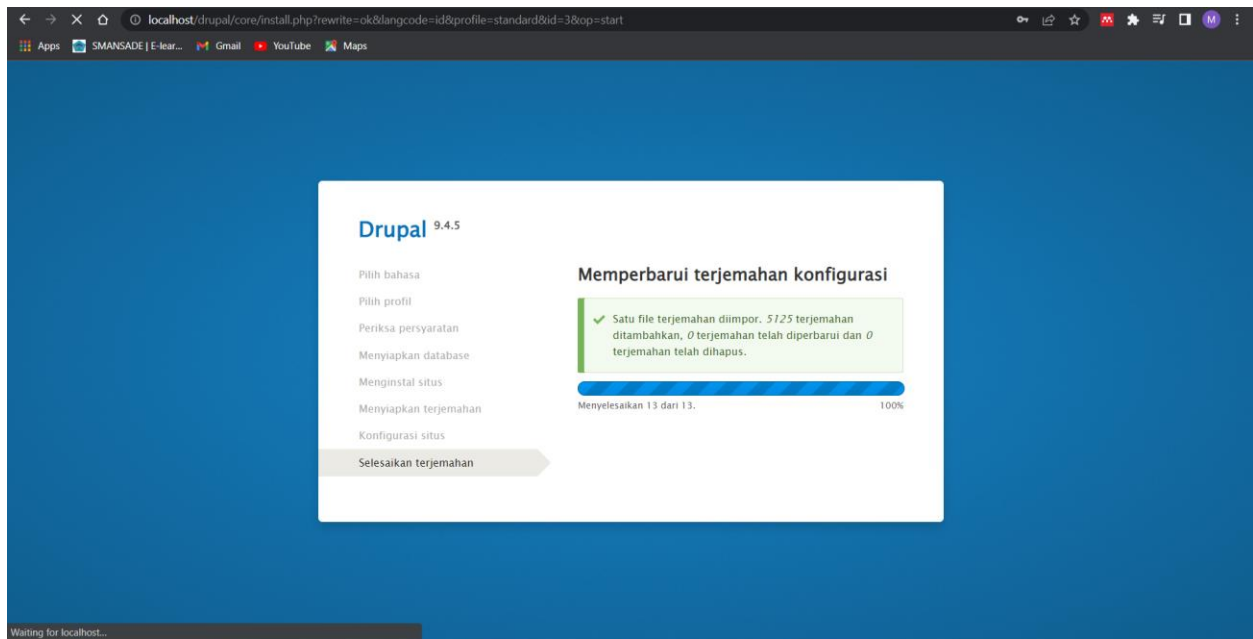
localhost/drupal/core/install.php?rewrite=ok&langcode=id&profile=standard&id=3&op=start

Apps SMANSADE | E-lear... Gmail YouTube Maps

M

Drupal 9.4.5

Pilih bahasa
Pilih profil
Periksa persyaratan
Menyiapkan database
Menginstal situs
Menyiapkan terjemahan
Konfigurasi situs
Selesaikan terjemahan

Memperbarui terjemahan konfigurasi

Satu file terjemahan diimpor. *5125* terjemahan ditambahkan, *0* terjemahan telah diperbarui dan *0* terjemahan telah dihapus.

Menyelesaikan 13 dari 13.

100%

Waiting for localhost...